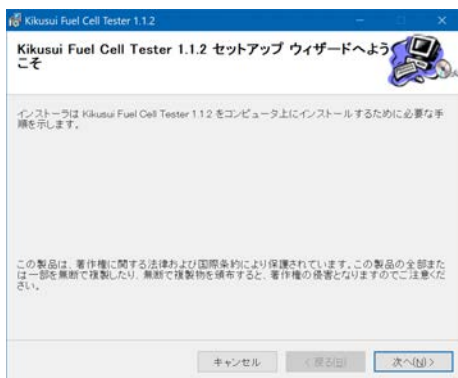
Kikusui Fuel Cell Tester 1.1.2

Kikusui Fuel Cell Tester 1.1.2 セットアップ ウィザードへようこそ

インストーラは Kikusui Fuel Cell Tester 1.1.2 をコンピュータ上にインストールするために必要な手順を示します。

この製品は、著作権に関する法律および国際条約により保護されています。この製品の全部または一部を無断で複製したり、無断で複製物を頒布すると、著作権の侵害となりますのでご注意ください。

キャンセル
< 戻る(B)
次へ(N) >